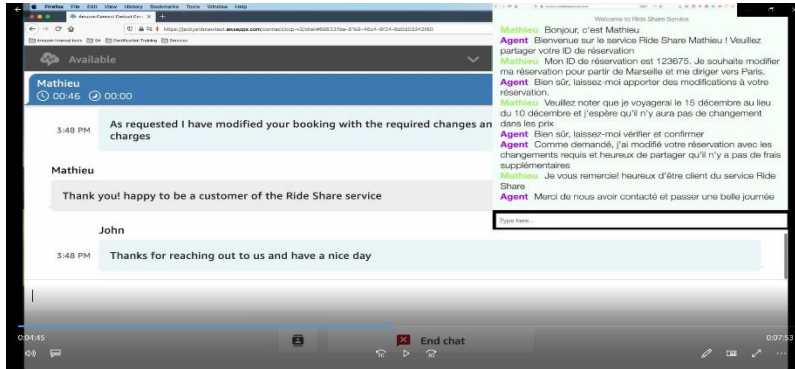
Firefox File Edit View History Bookmarks Tools Window Help

Amazon Connect Contact Con

https://jackyinbranet.awsapps.com/connect/ccp-v2/chat#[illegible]

Amazon Internal docs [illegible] Certification Training Services

Available

Mathieu
00:46 00:00

3:48 PM
As requested I have modified your booking with the required changes an charges

Mathieu
Thank you! happy to be a customer of the Ride Share service

John
3:48 PM
Thanks for reaching out to us and have a nice day

Welcome to Ride Share Service

Mathieu Bonjour, c'est Mathieu
Agent Bienvenue sur le service Ride Share Mathieu ! Veuillez partager votre ID de réservation
Mathieu Mon ID de réservation est 123675. Je souhaite modifier ma réservation pour partir de Marseille et me diriger vers Paris.
Agent Bien sûr, laissez-moi apporter des modifications à votre réservation.
Mathieu Veuillez noter que je voyagerai le 15 décembre au lieu du 10 décembre et j'espère qu'il n'y aura pas de changement dans les prix
Agent Bien sûr, laissez-moi vérifier et confirmer
Agent Comme demandé, j'ai modifié votre réservation avec les changements requis et heureux de partager qu'il n'y a pas de frais supplémentaires
Mathieu Je vous remercie! heureux d'être client du service Ride Share
Agent Merci de nous avoir contacté et passer une belle journée

Type here...

End chat

0:04:45
0:07:53